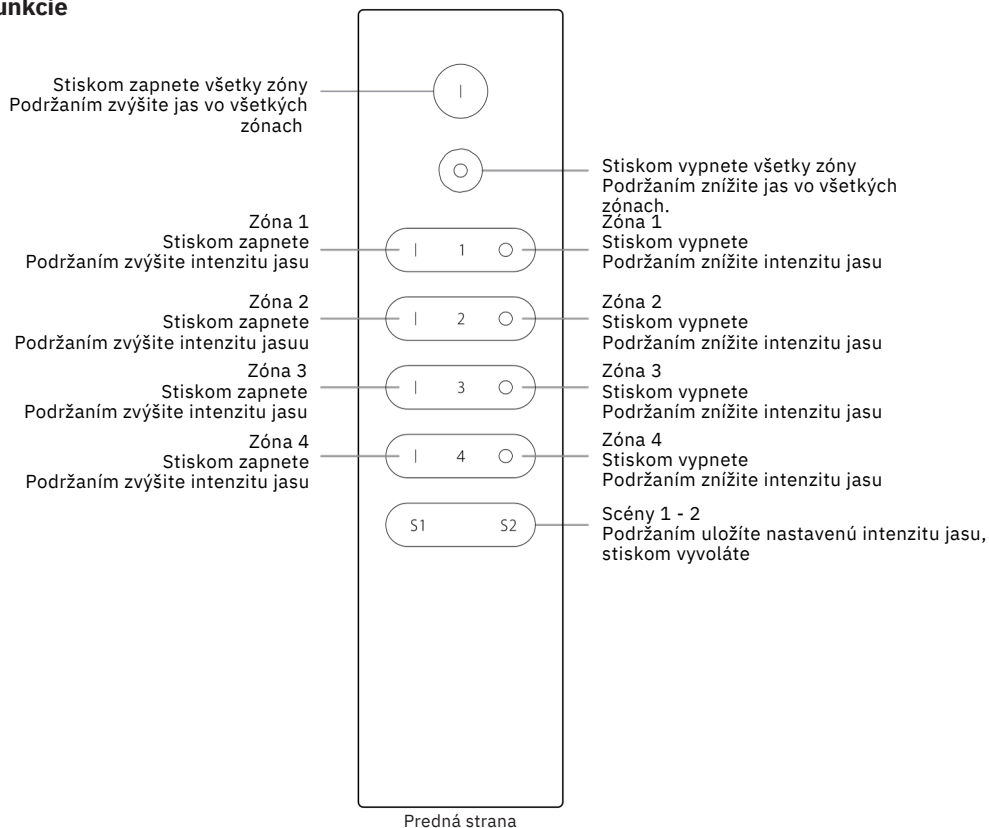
unkcie

Stiskom zapnete všetky zóny
Podržaním zvýšite jas vo všetkých zónach

Stiskom vypnete všetky zóny
Podržaním znížite jas vo všetkých zónach.

Zóna 1
Stiskom zapnete
Podržaním zvýšite intenzitu jasu

Zóna 1
Stiskom vypnete
Podržaním znížite intenzitu jasu

Zóna 2
Stiskom zapnete
Podržaním zvýšite intenzitu jasuu

Zóna 2
Stiskom vypnete
Podržaním znížite intenzitu jasu

Zóna 3
Stiskom zapnete
Podržaním zvýšite intenzitu jasu

Zóna 3
Stiskom vypnete
Podržaním znížite intenzitu jasu

Zóna 4
Stiskom zapnete
Podržaním zvýšite intenzitu jasu

Zóna 4
Stiskom vypnete
Podržaním znížite intenzitu jasu

Scény 1 - 2
Podržaním uložíte nastavenú intenzitu jasu, stiskom vyvoláte

I
O
I 1 O
I 2 O
I 3 O
I 4 O
S1 S2

Predná strana